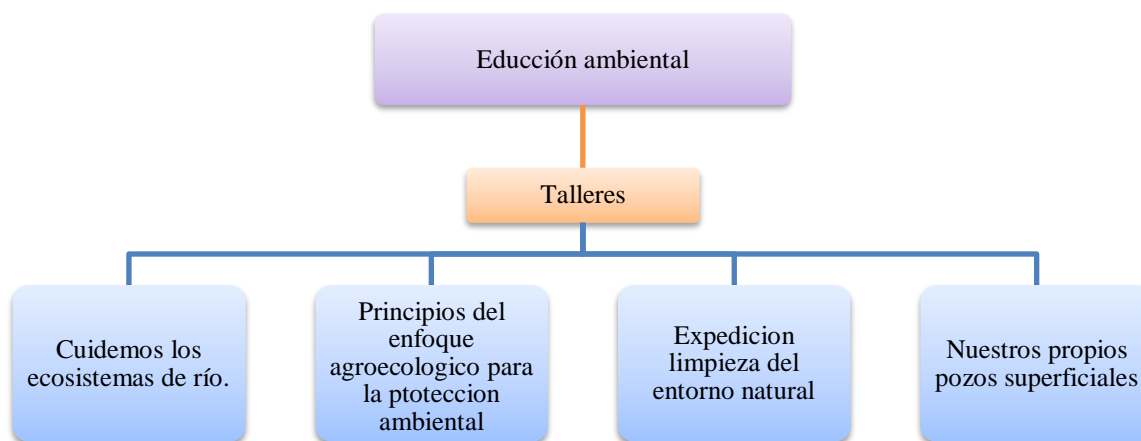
Educción ambiental

Talleres

Cuidemos los ecosistemas de río.

Principios del enfoque agroecologico para la ptoteccion ambiental

Expedicion limpieza del entorno natural

Nuestros propios pozos superficiales